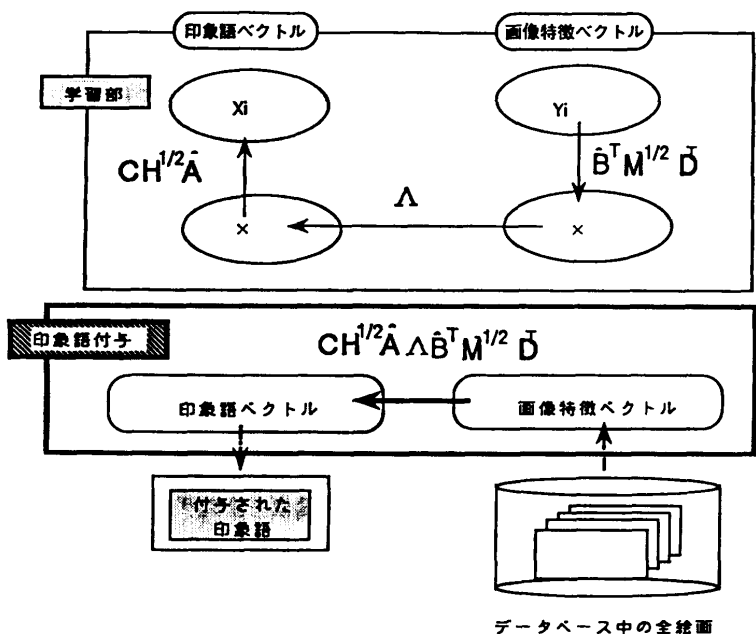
印象語ベクトル

画像特徴ベクトル

学習部

Xi

Yi

$CH^{1/2}\hat{A}$

$\hat{B}^T M^{1/2} \tilde{D}$

$\Lambda$

×

×

印象語付与

$CH^{1/2}\hat{A}\Lambda\hat{B}^T M^{1/2} \tilde{D}$

印象語ベクトル

画像特徴ベクトル

付与された印象語

データベース中の全絵画